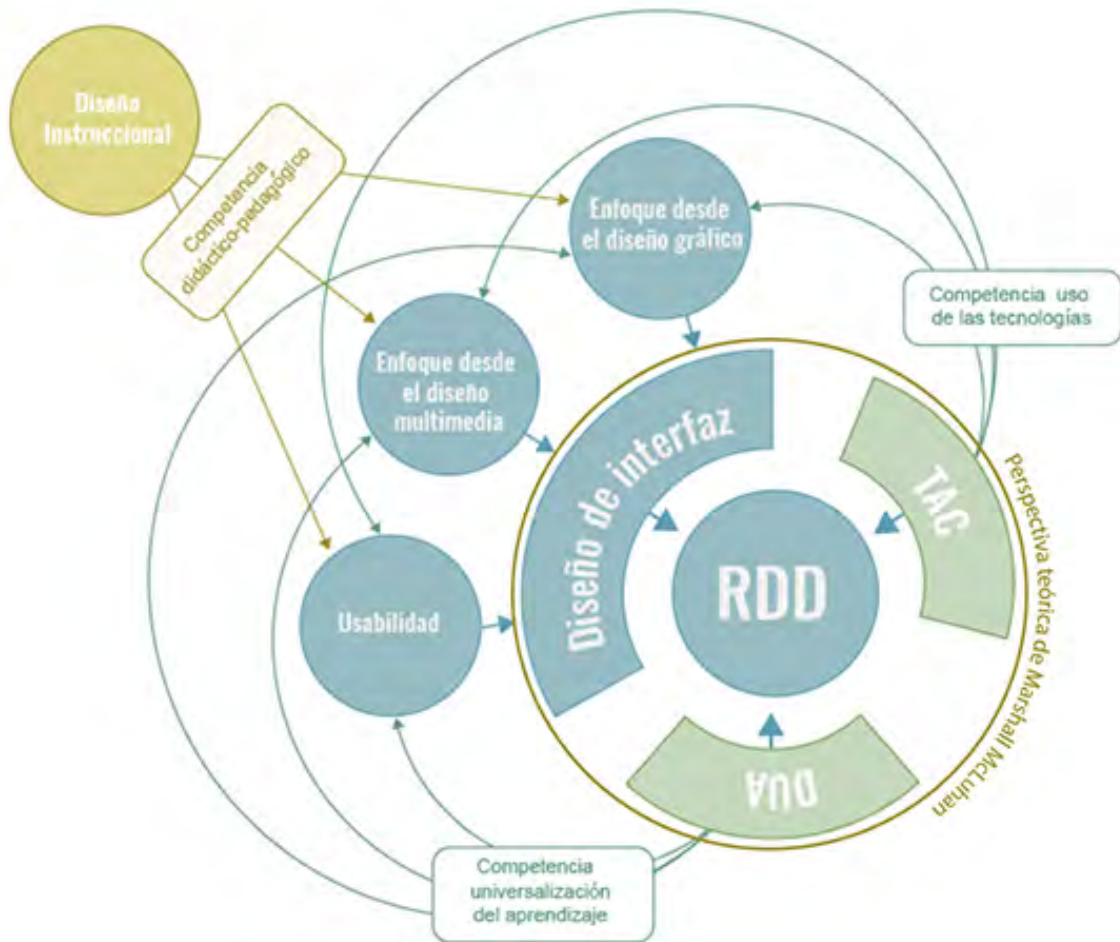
Diseño Instruccional

Competencia didáctico-pedagógico

Enfoque desde el diseño gráfico

Competencia uso de las tecnologías

Enfoque desde el diseño multimedia

Diseño de interfaz

TAC

RDD

Usabilidad

DUA

Perspectiva teórica de Marshall McLuhan

Competencia universalización del aprendizaje